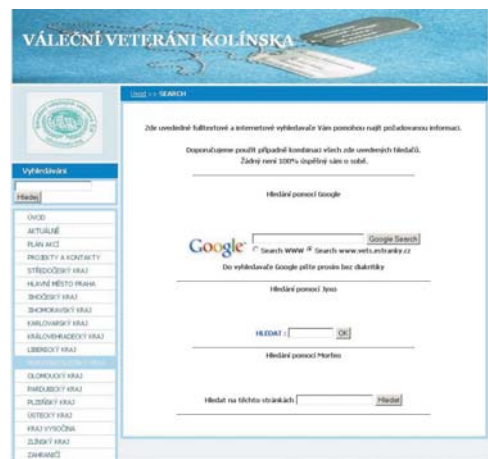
VÁLEČNÍ VETERÁNI KOLÍNSKA

Úvod >> SEARCH

Vyhledávání

Hledej

ÚVOD
AKTUÁLNĚ
PLÁN AKCÍ
PROJEKTY A KONTAKTY
STŘEDOČESKÝ KRAJ
HLAVNÍ MĚSTO PRAHA
JIHOČESKÝ KRAJ
JIHOMORAVSKÝ KRAJ
KARLOVARSKÝ KRAJ
KRÁLOVEHRADECKÝ KRAJ
LIBERECKÝ KRAJ
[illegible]
OLOMOUCKÝ KRAJ
PARDUBICKÝ KRAJ
PLZEŇSKÝ KRAJ
ÚSTECKÝ KRAJ
KRAJ VYSOČINA
ZLÍNSKÝ KRAJ
ZAHRANIČÍ

Zde uvedené fulltextové a internetové vyhledávače Vám pomohou najít požadovanou informaci.

Doporučujeme použít případně kombinaci všech zde uvedených hledačů. Žádný není 100% úspěšný sám o sobě.

Hledání pomocí Google

Google Google Search
Search WWW Search www.vets.estranky.cz
Do vyhledávače Google pište prosím bez diakritiky

Hledání pomocí Jyxo

HLEDAT : OK

Hledání pomocí Morfeo

Hledat na těchto stránkách Hledej